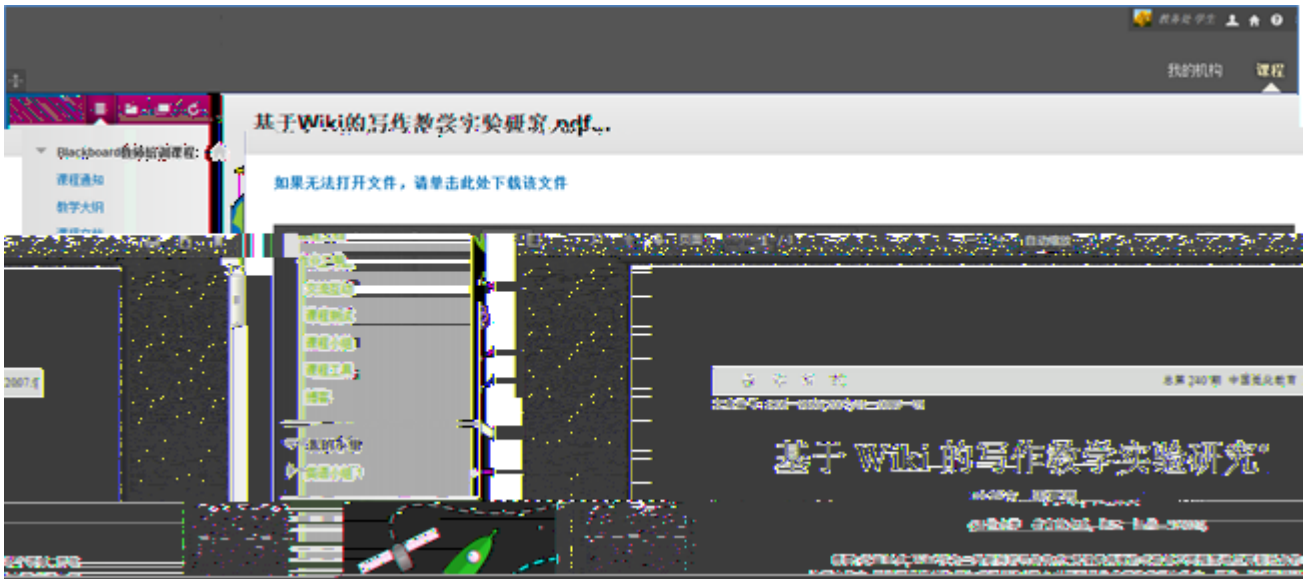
教务处 学生

我的机构

课程

基于Wiki的写作教学实验研究.pdf...

Blackboard教师培训课程:

课程通知

教学大纲

如果无法打开文件，请单击此处下载该文件

实验园地

课程测试

课程小组

课程工具

帮助

我的小组

2007.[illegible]

总第240期 中国电化教育

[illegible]

基于Wiki的写作教学实验研究*

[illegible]

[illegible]

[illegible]